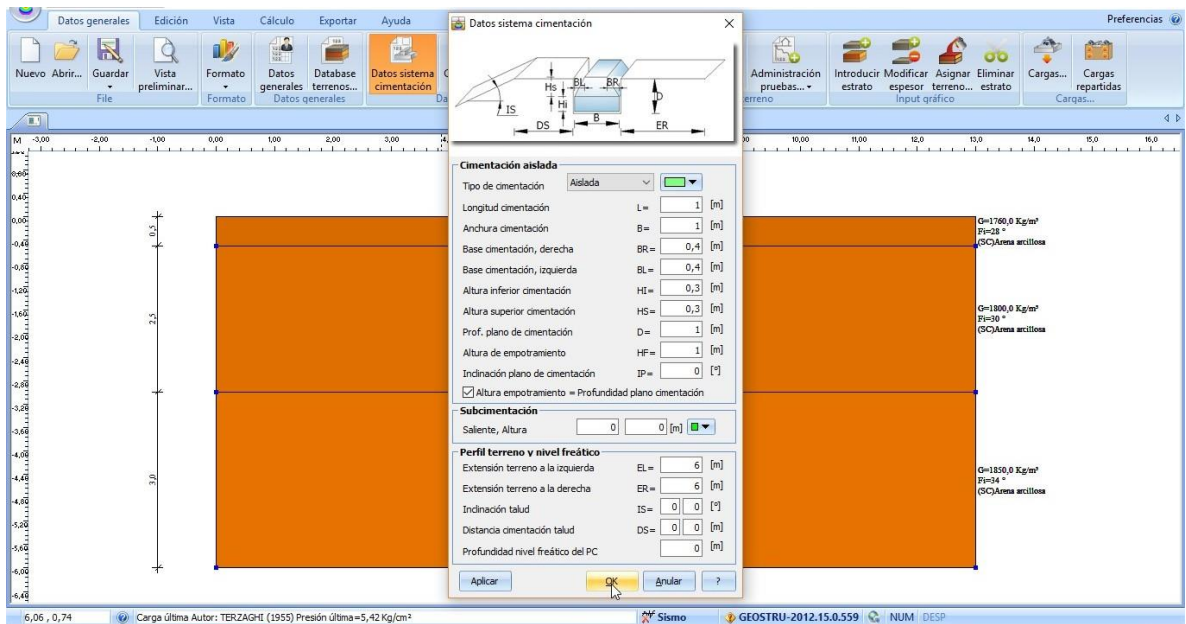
Datos generales Edición Vista Cálculo Exportar Ayuda Preferencias

Nuevo Abrir... Guardar Vista preliminar... Formato Datos generales Database terrenos... Datos sistema cimentación

File Formato Datos generales

Administración pruebas... Introducir estrato Modificar espesor Asignar terreno... Eliminar estrato Cargas... Cargas repartidas

Input gráfico Cargas...

M -3,00 -2,00 -1,00 0,00 1,00 2,00 3,00 10,00 11,00 12,0 13,0 14,0 15,0 16,0

0,80 0,40 0,00 -0,80 -1,20 -1,60 -2,00 -2,40 -2,80 -3,20 -3,60 -4,00 -4,40 -4,80 -5,20 -5,60 -6,00 -6,40

0,5

2,5

3,0

G=1760,0 Kg/m³
Fi=28 °
(SC)Arena arcillosa

G=1800,0 Kg/m³
Fi=30 °
(SC)Arena arcillosa

G=1850,0 Kg/m³
Fi=34 °
(SC)Arena arcillosa

Datos sistema cimentación

Hs BL BR Hi IS D DS B ER

Cimentación aislada
Tipo de cimentación Aislada
Longitud cimentación L= 1 [m]
Anchura cimentación B= 1 [m]
Base cimentación, derecha BR= 0,4 [m]
Base cimentación, izquierda BL= 0,4 [m]
Altura inferior cimentación HI= 0,3 [m]
Altura superior cimentación HS= 0,3 [m]
Prof. plano de cimentación D= 1 [m]
Altura de empotramiento HF= 1 [m]
Inclinación plano de cimentación IP= 0 [°]
Altura empotramiento = Profundidad plano cimentación

Subcimentación
Saliente, Altura 0 0 [m]

Perfil terreno y nivel freático
Extensión terreno a la izquierda EL= 6 [m]
Extensión terreno a la derecha ER= 6 [m]
Inclinación talud IS= 0 0 [°]
Distancia cimentación talud DS= 0 0 [m]
Profundidad nivel freático del PC 0 [m]

Aplicar OK Anular ?

6,06 , 0,74 Carga última Autor: TERZAGHI (1955) Presión última=5,42 Kg/cm² Sismo GEOSTRU-2012.15.0.559 NUM DESP